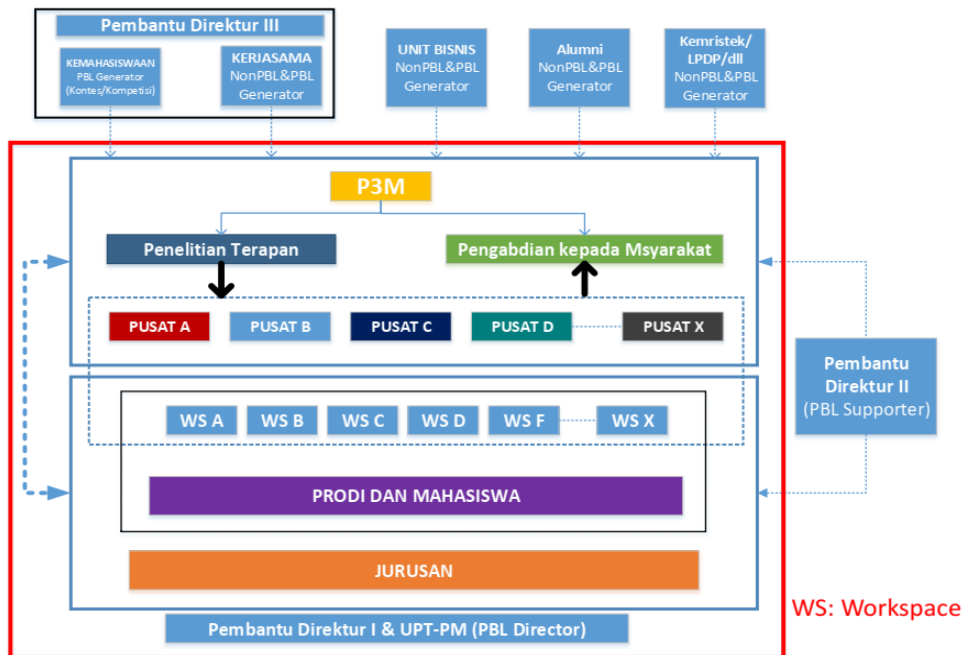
Pembantu Direktur III

KEMAHASISWAAN
PBL Generator
(Kontes/Kompetisi)

KERJASAMA
NonPBL&PBL
Generator

UNIT BISNIS
NonPBL&PBL
Generator

Alumni
NonPBL&PBL
Generator

Kemristek/
LPDP/dll
NonPBL&PBL
Generator

P3M

Penelitian Terapan

Pengabdian kepada Msyarakat

PUSAT A

PUSAT B

PUSAT C

PUSAT D

PUSAT X

Pembantu
Direktur II
(PBL Supporter)

WS A

WS B

WS C

WS D

WS F

WS X

PRODI DAN MAHASISWA

JURUSAN

Pembantu Direktur I & UPT-PM (PBL Director)

WS: Workspace